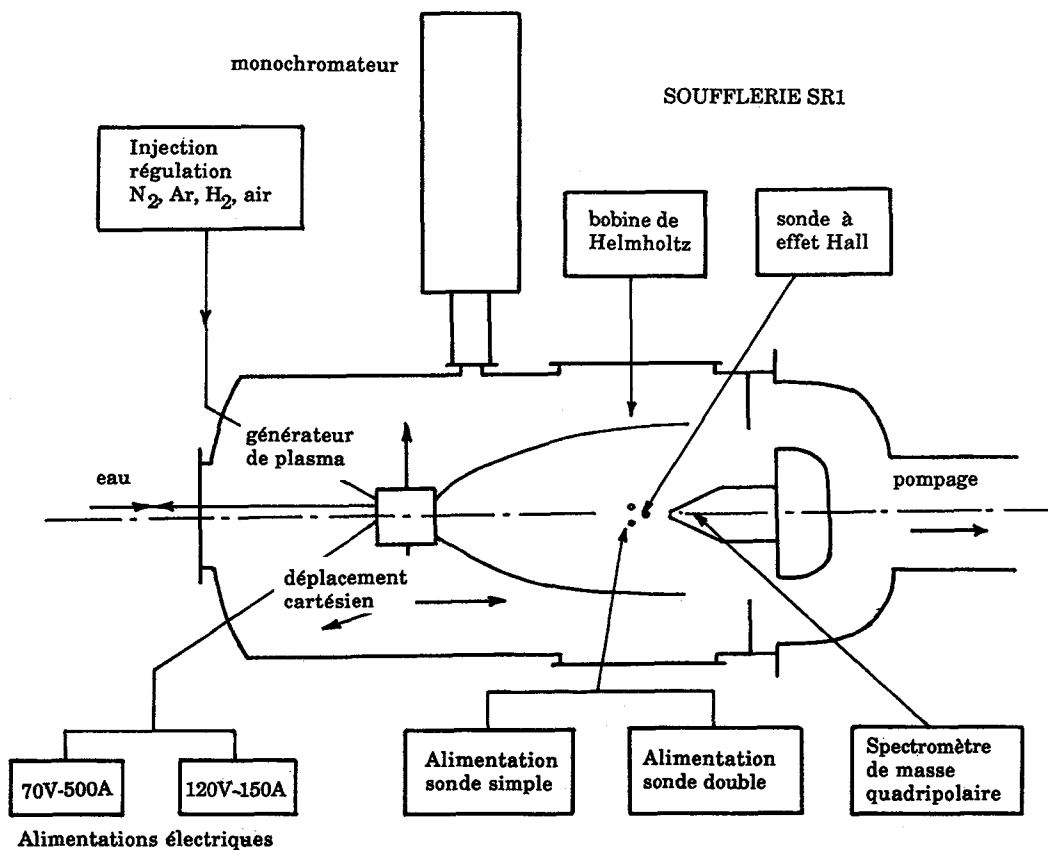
monochromateur

SOUFFLERIE SR1

Injection régulation $N_2$, Ar, $H_2$, air

bobine de Helmholtz

sonde à effet Hall

générateur de plasma

eau

pompage

déplacement cartésien

Alimentation sonde simple

Alimentation sonde double

Spectromètre de masse quadripolaire

70V-500A

120V-150A

Alimentations électriques